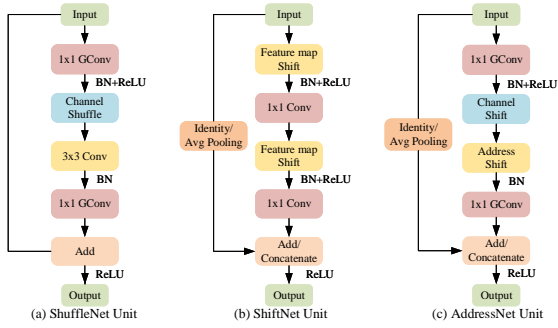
Input

1x1 GConv

BN+ReLU

Channel Shuffle

3x3 Conv

BN

1x1 GConv

Add

ReLU

Output

(a) ShuffleNet Unit

Input

Feature map Shift

BN+ReLU

1x1 Conv

Identity/ Avg Pooling

Feature map Shift

BN+ReLU

1x1 Conv

Add/ Concatenate

ReLU

Output

(b) ShiftNet Unit

Input

1x1 GConv

BN+ReLU

Channel Shift

Identity/ Avg Pooling

Address Shift

BN

1x1 GConv

Add/ Concatenate

ReLU

Output

(c) AddressNet Unit